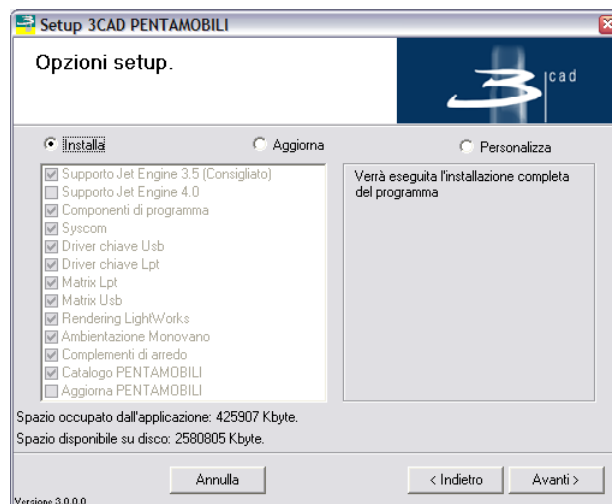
Setup 3CAD PENTAMOBILI

Opzioni setup.

cad

Installa

Aggiorna

Personalizza

Supporto Jet Engine 3.5 (Consigliato)
Supporto Jet Engine 4.0
Componenti di programma
Syscom
Driver chiave Usb
Driver chiave Lpt
Matrix Lpt
Matrix Usb
Rendering LightWorks
Ambientazione Monovano
Complementi di arredo
Catalogo PENTAMOBILI
Aggiorna PENTAMOBILI

Verrà eseguita l'installazione completa del programma

Spazio occupato dall'applicazione: 425907 Kbyte.

Spazio disponibile su disco: 2580805 Kbyte.

Annulla

< Indietro

Avanti >

Versione 3.0.0.0